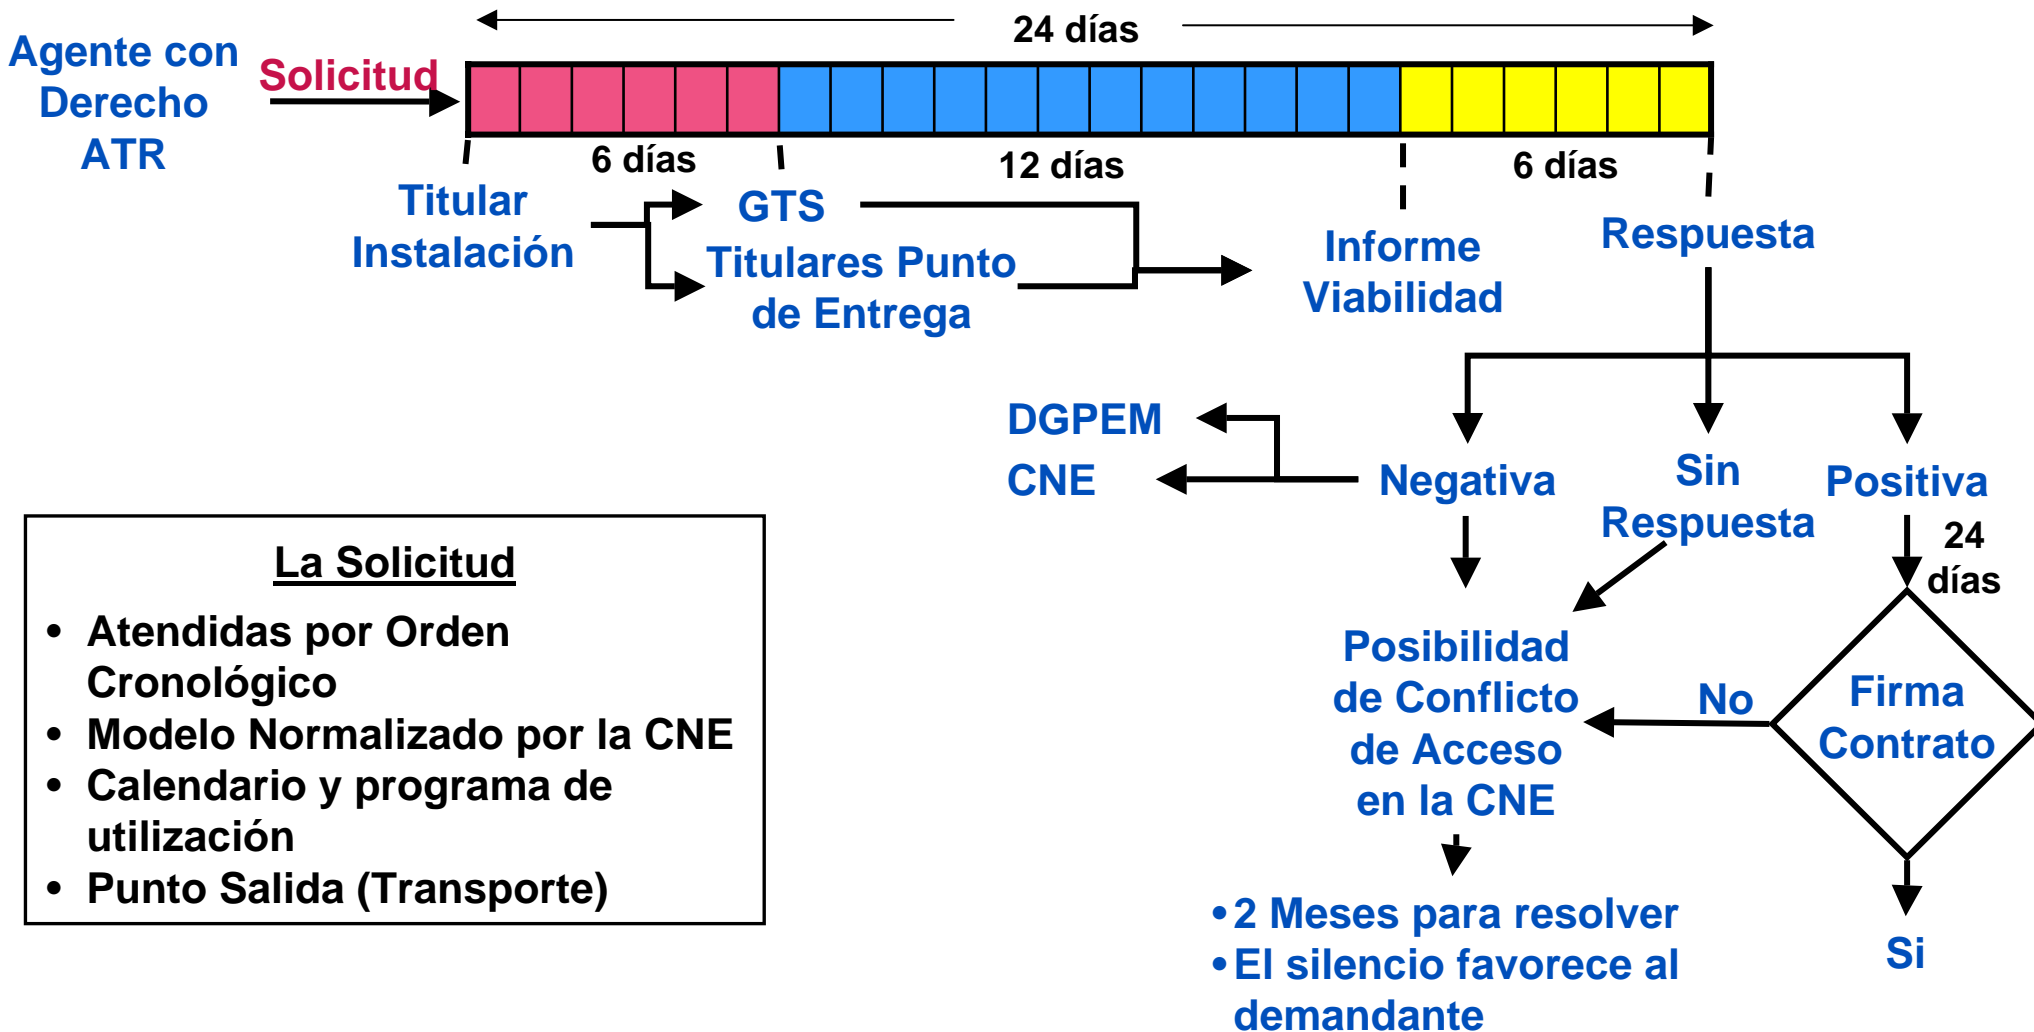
24 días

Agente con Derecho ATR

Solicitud

6 días

12 días

6 días

Titular Instalación

GTS

Titulares Punto de Entrega

Informe Viabilidad

Respuesta

DGPEM

CNE

Negativa

Sin Respuesta

Positiva

24 días

Posibilidad de Conflicto de Acceso en la CNE

No

Firma Contrato

• 2 Meses para resolver
• El silencio favorece al demandante

Si

La Solicitud

• Atendidas por Orden Cronológico
• Modelo Normalizado por la CNE
• Calendario y programa de utilización
• Punto Salida (Transporte)